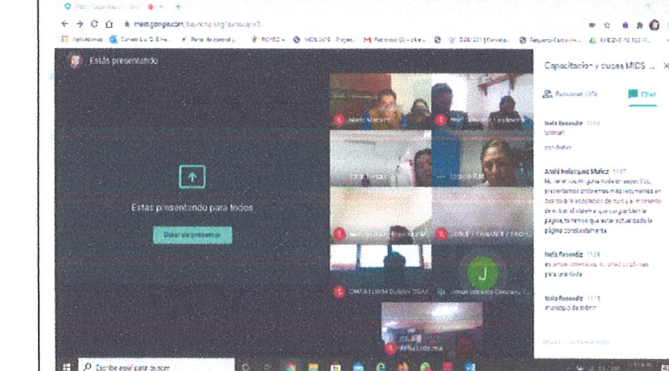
meet.google.com

Estás presentando

Estás presentando para todos

Dejar de presentar

Capacitación y dudas MIDS ...

Personas

Chat

Nola Resendiz
tomar

André Velázquez Muñoz
Hola, en la asignación de un ... el momento ... la página constantemente

Nola Resendiz

Nola Resendiz

J

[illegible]

Escribe aquí para buscar